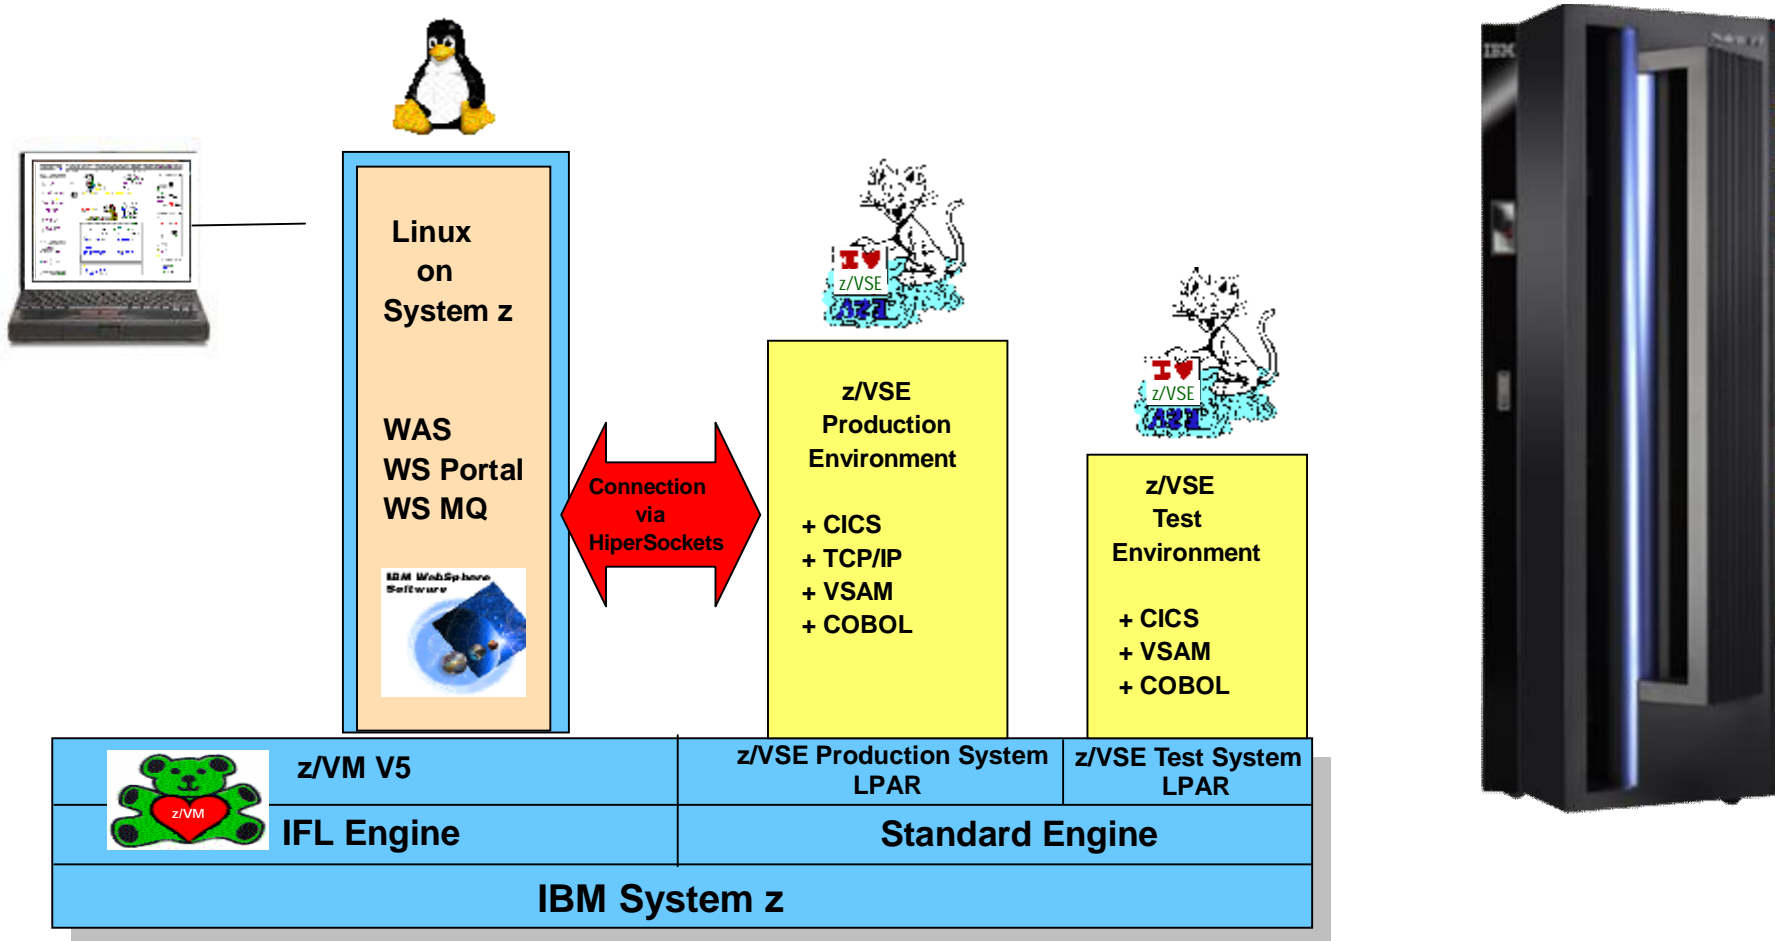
Linux on System z

WAS
WS Portal
WS MQ

IBM WebSphere Software

Connection via HiperSockets

I ♥ z/VSE

z/VSE Production Environment

+ CICS
+ TCP/IP
+ VSAM
+ COBOL

I ♥ z/VSE

z/VSE Test Environment

+ CICS
+ VSAM
+ COBOL

z/VM

z/VM V5

IFL Engine

z/VSE Production System LPAR

z/VSE Test System LPAR

Standard Engine

IBM System z

IBM